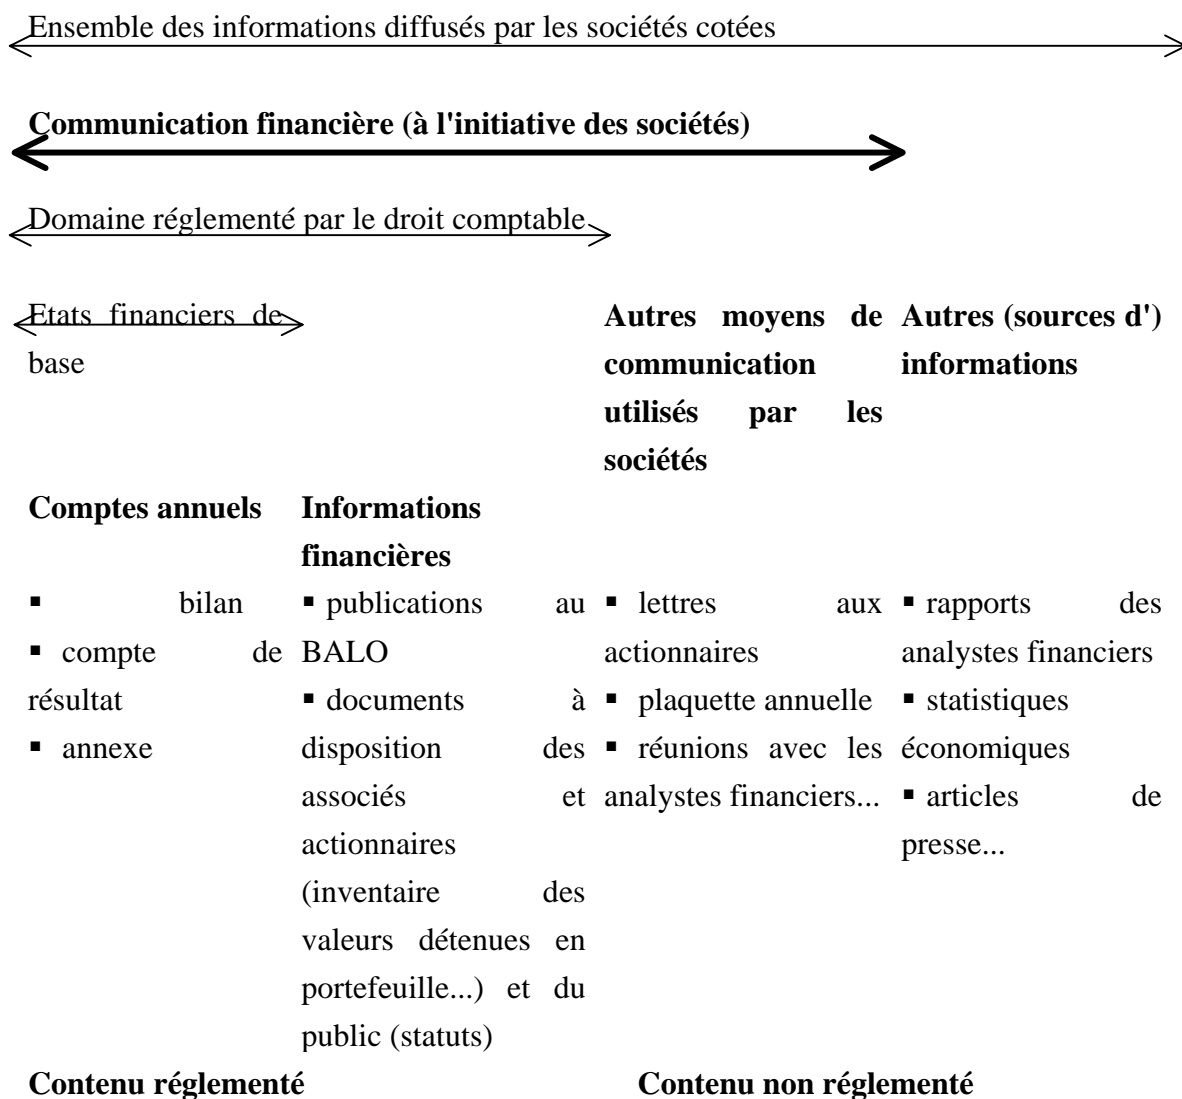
Ensemble des informations diffusés par les sociétés cotées

**Communication financière (à l'initiative des sociétés)**

Domaine réglementé par le droit comptable

| Etats financiers de base | | Autres moyens de communication utilisés par les sociétés | Autres (sources d') informations |
|---|---|---|---|
| **Comptes annuels** | **Informations financières** | | |
| ▪ bilan<br>▪ compte de résultat<br>▪ annexe | ▪ publications au BALO<br>▪ documents à disposition des associés et actionnaires (inventaire des valeurs détenues en portefeuille...) et du public (statuts) | ▪ lettres aux actionnaires<br>▪ plaquette annuelle<br>▪ réunions avec les analystes financiers... | ▪ rapports des analystes financiers<br>▪ statistiques économiques<br>▪ articles de presse... |

**Contenu réglementé** **Contenu non réglementé**